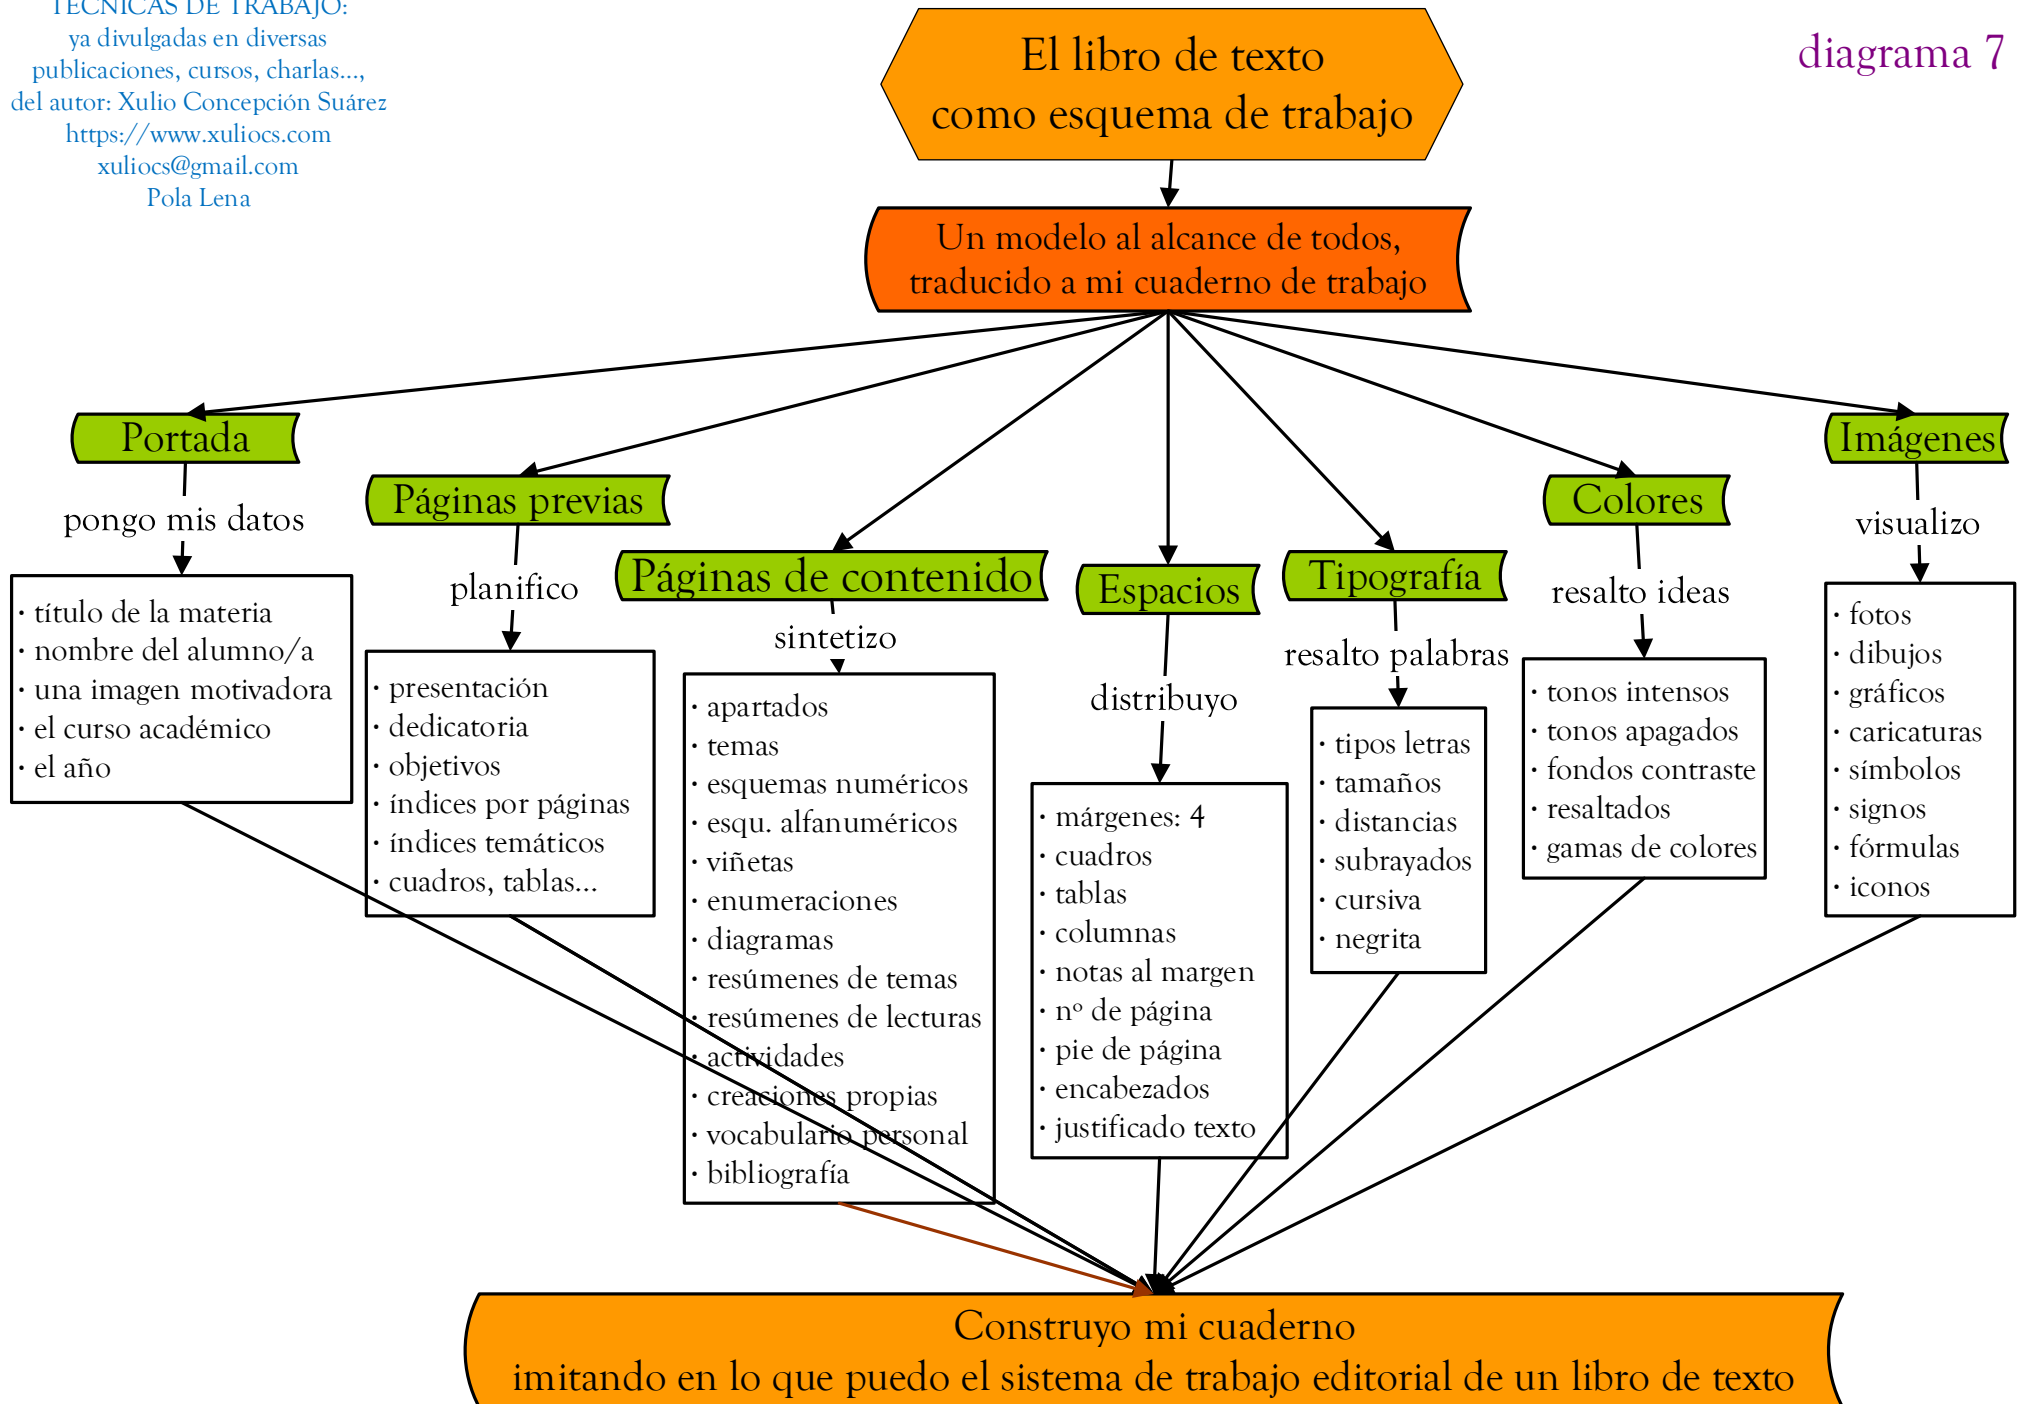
TÉCNICAS DE TRABAJO:
ya divulgadas en diversas publicaciones, cursos, charlas..., del autor: Xulio Concepción Suárez
https://www.xuliocs.com
xuliocs@gmail.com
Pola Lena

El libro de texto
como esquema de trabajo

diagrama 7

Un modelo al alcance de todos, traducido a mi cuaderno de trabajo

Portada
pongo mis datos
· título de la materia
· nombre del alumno/a
· una imagen motivadora
· el curso académico
· el año

Páginas previas
planifico
· presentación
· dedicatoria
· objetivos
· índices por páginas
· índices temáticos
· cuadros, tablas...

Páginas de contenido
sintetizo
· apartados
· temas
· esquemas numéricos
· esqu. alfanuméricos
· viñetas
· enumeraciones
· diagramas
· resúmenes de temas
· resúmenes de lecturas
· actividades
· creaciones propias
· vocabulario personal
· bibliografía

Espacios
distribuyo
· márgenes: 4
· cuadros
· tablas
· columnas
· notas al margen
· nº de página
· pie de página
· encabezados
· justificado texto

Tipografía
resalto palabras
· tipos letras
· tamaños
· distancias
· subrayados
· cursiva
· negrita

Colores
resalto ideas
· tonos intensos
· tonos apagados
· fondos contraste
· resaltados
· gamas de colores

Imágenes
visualizo
· fotos
· dibujos
· gráficos
· caricaturas
· símbolos
· signos
· fórmulas
· iconos

Construyo mi cuaderno
imitando en lo que puedo el sistema de trabajo editorial de un libro de texto